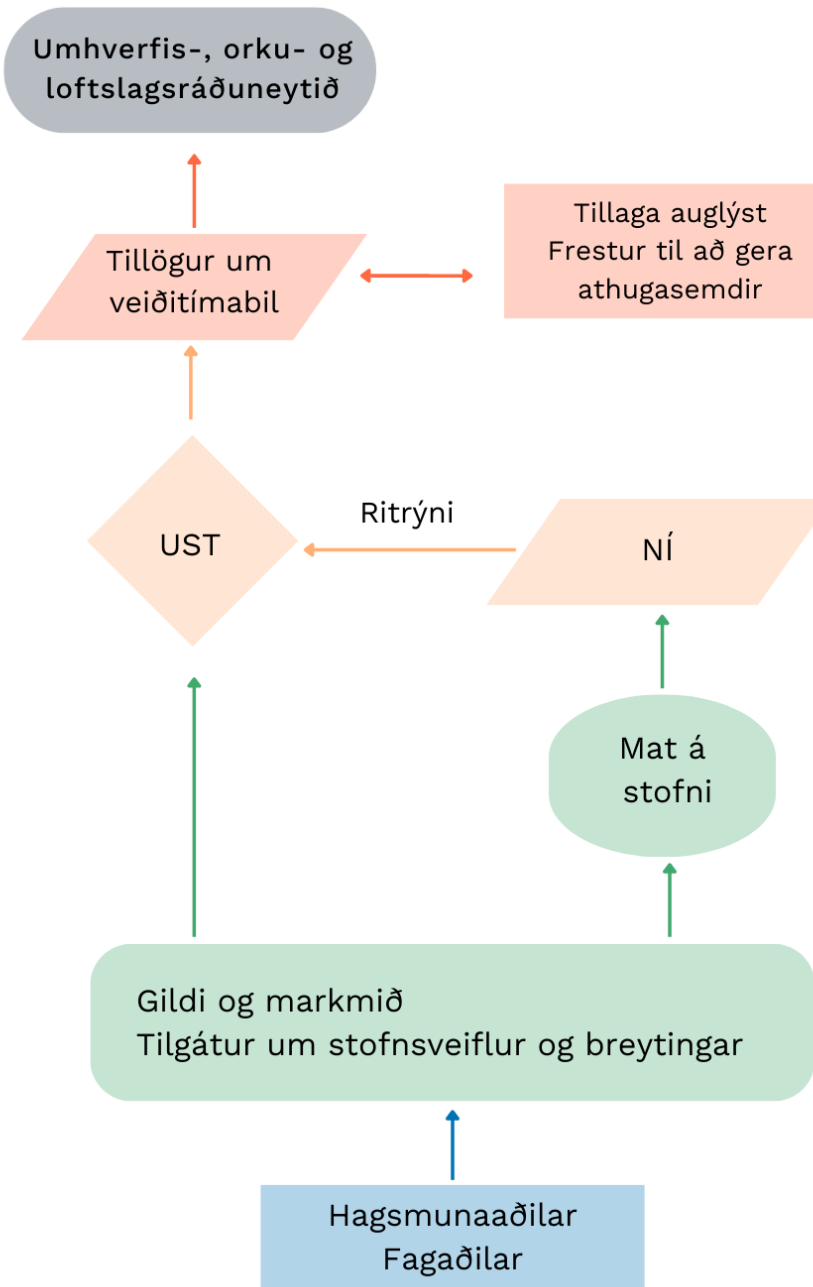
Umhverfis-, orku- og loftslagsráðuneytið

Tillögur um veiðitímabil

Tillaga auglýst
Frestur til að gera athugasemdir

UST

Ritrýni

NÍ

Mat á stofni

Gildi og markmið
Tilgátur um stofnsveiflur og breytingar

Hagsmunaaðilar
Fagaðilar